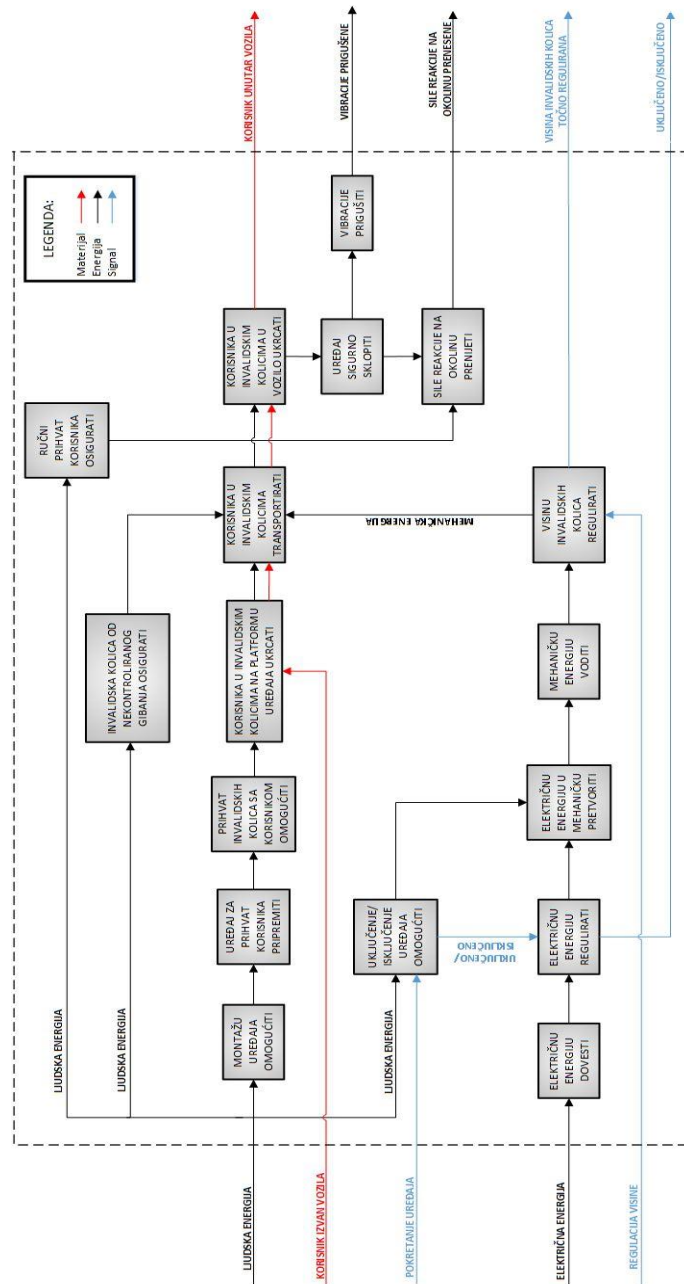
KORISNIK UNUTAR VOZILA
VIBRACIJE PRIGUŠENE
SILE REAKCIJE NA OKOLINU PRENESENE
VISINA INVALIDSKIH KOLICA TOČNO REGULIRANA
UKLJUČENO/ISKLJUČENO

LEGENDA:
Materijal
Energija
Signal

RUČNI PRIHVAT KORISNIKA OSIGURATI
KORISNIKA U INVALIDSKIM KOLICIMA U VOZILO UKRCATI
VIBRACIJE PRIGUŠITI
UREĐAJ SIGURNO SKLOPITI
SILE REAKCIJE NA OKOLINU PRENIJETI
KORISNIKA U INVALIDSKIM KOLICIMA TRANSPORTIRATI
INVALIDSKA KOLICA OD NEKONTROLIRANOG GIBANJA OSIGURATI
KORISNIKA U INVALIDSKIM KOLICIMA NA PLATFORMU UREĐAJA UKRCATI
MEHANIČKA ENERGIJA
VISINU INVALIDSKIH KOLICA REGULIRATI
PRIHVAT INVALIDSKIH KOLICA SA KORISNIKOM OMOGUĆITI
UREĐAJ ZA PRIHVAT KORISNIKA PRIPREMITI
MONTAŽU UREĐAJA OMOGUĆITI
MEHANIČKU ENERGIJU VODITI
ELEKTRIČNU ENERGIJU U MEHANIČKU PRETVORITI
UKLJUČENJE/ ISKLJUČENJE UREĐAJA OMOGUĆITI
UKLJUČENO/ ISKLJUČENO
ELEKTRIČNU ENERGIJU REGULIRATI
ELEKTRIČNU ENERGIJU DOVESTI
LJUDSKA ENERGIJA
LJUDSKA ENERGIJA
LJUDSKA ENERGIJA
LJUDSKA ENERGIJA
KORISNIK IZVAN VOZILA
POKRETANJE UREĐAJA
ELEKTRIČNA ENERGIJA
REGULACIJA VISINE